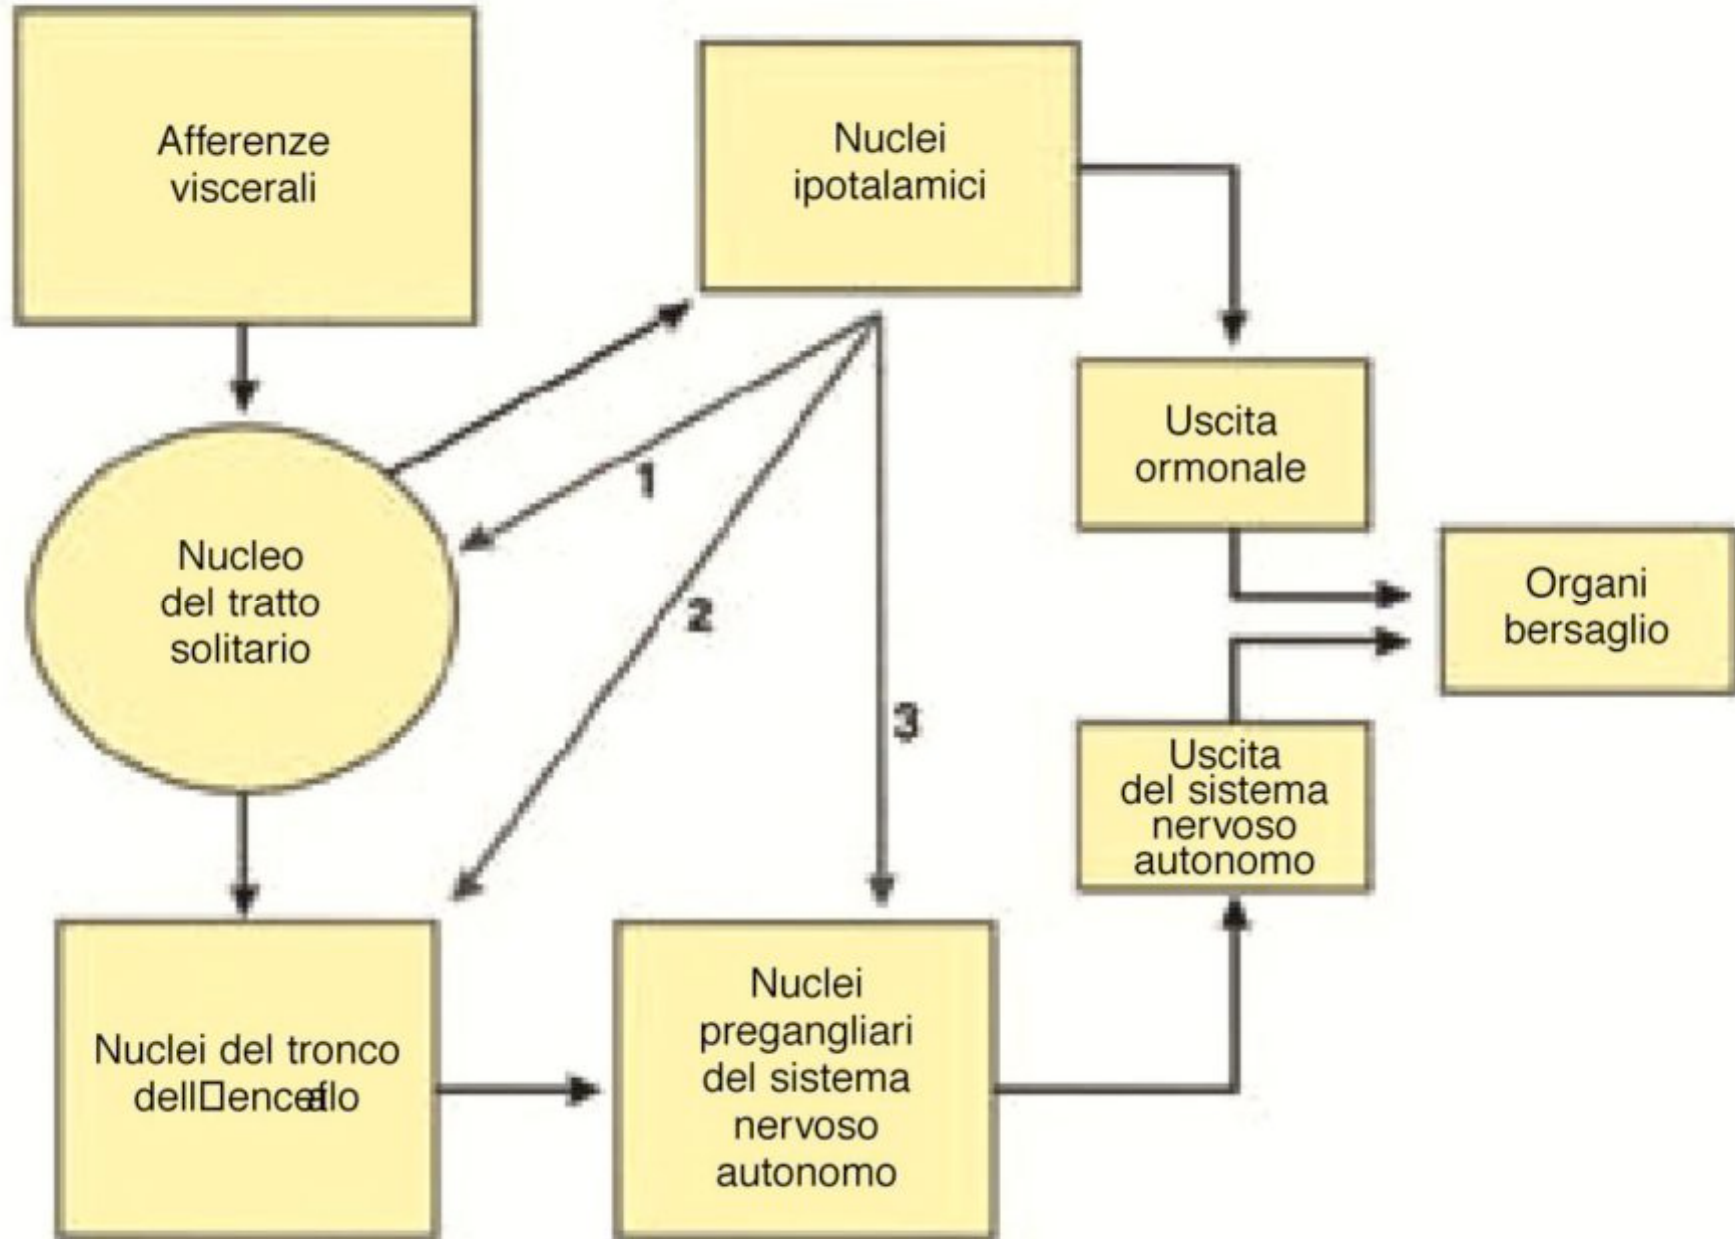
Afferenze viscerali

Nuclei ipotalamici

Nucleo del tratto solitario

1

2

3

Uscita ormonale

Organi bersaglio

Uscita del sistema nervoso autonomo

Nuclei del tronco dell□encefalo

Nuclei pregangliari del sistema nervoso autonomo